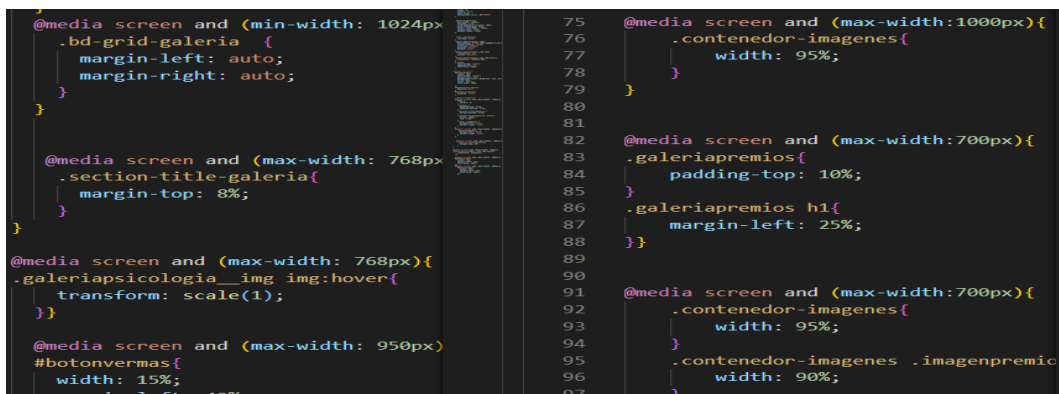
}
@media screen and (min-width: 1024px
.bd-grid-galeria {
margin-left: auto;
margin-right: auto;
}
}

@media screen and (max-width: 768px
.section-title-galeria{
margin-top: 8%;
}
}
@media screen and (max-width: 768px){
.galeriapsicologia__img img:hover{
transform: scale(1);
}}
@media screen and (max-width: 950px)
#botonvermas{
width: 15%;
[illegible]

75 @media screen and (max-width:1000px){
76 .contenedor-imagenes{
77 width: 95%;
78 }
79 }
80
81
82 @media screen and (max-width:700px){
83 .galeriapremios{
84 padding-top: 10%;
85 }
86 .galeriapremios h1{
87 margin-left: 25%;
88 }}
89
90
91 @media screen and (max-width:700px){
92 .contenedor-imagenes{
93 width: 95%;
94 }
95 .contenedor-imagenes .imagenpremio
96 width: 90%;